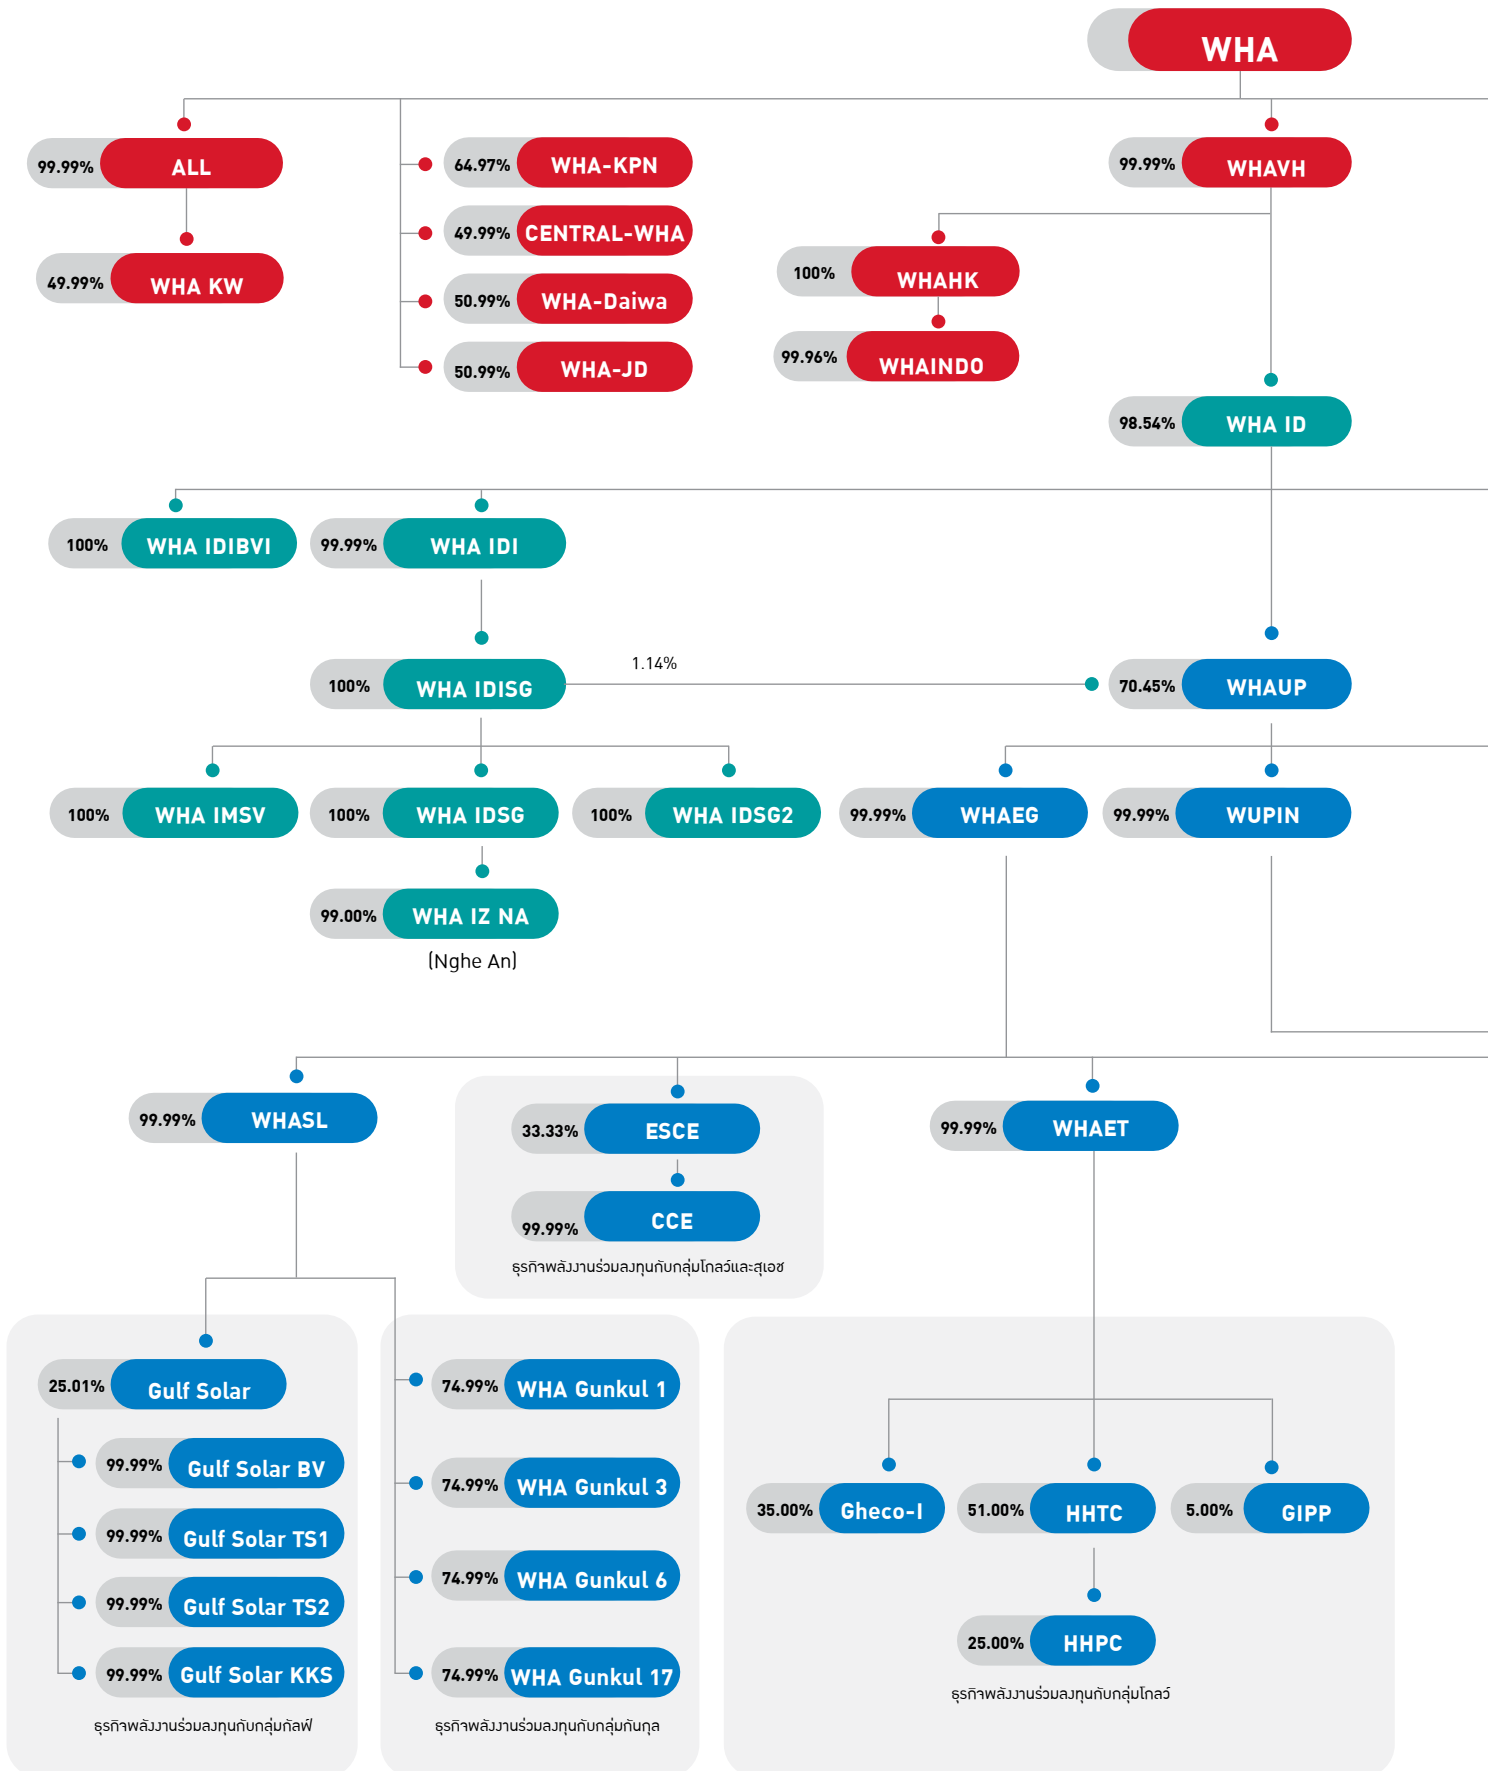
WHA

99.99% ALL

49.99% WHA KW

64.97% WHA-KPN

49.99% CENTRAL-WHA

50.99% WHA-Daiwa

50.99% WHA-JD

99.99% WHAVH

100% WHAHK

99.96% WHAINDO

98.54% WHA ID

100% WHA IDIBVI

99.99% WHA IDI

100% WHA IDISG

1.14%

70.45% WHAUP

100% WHA IMSV

100% WHA IDSG

100% WHA IDSG2

99.99% WHAEG

99.99% WUPIN

99.00% WHA IZ NA

(Nghe An)

99.99% WHASL

33.33% ESCE

99.99% CCE

ธุรกิจพลังงานร่วมลงทุนกับกลุ่มโกลว์และสุเอซ

99.99% WHAET

25.01% Gulf Solar

99.99% Gulf Solar BV

99.99% Gulf Solar TS1

99.99% Gulf Solar TS2

99.99% Gulf Solar KKS

ธุรกิจพลังงานร่วมลงทุนกับกลุ่มกัลฟ์

74.99% WHA Gunkul 1

74.99% WHA Gunkul 3

74.99% WHA Gunkul 6

74.99% WHA Gunkul 17

ธุรกิจพลังงานร่วมลงทุนกับกลุ่มกันกุล

35.00% Gheco-I

51.00% HHTC

5.00% GIPP

25.00% HHPC

ธุรกิจพลังงานร่วมลงทุนกับกลุ่มโกลว์